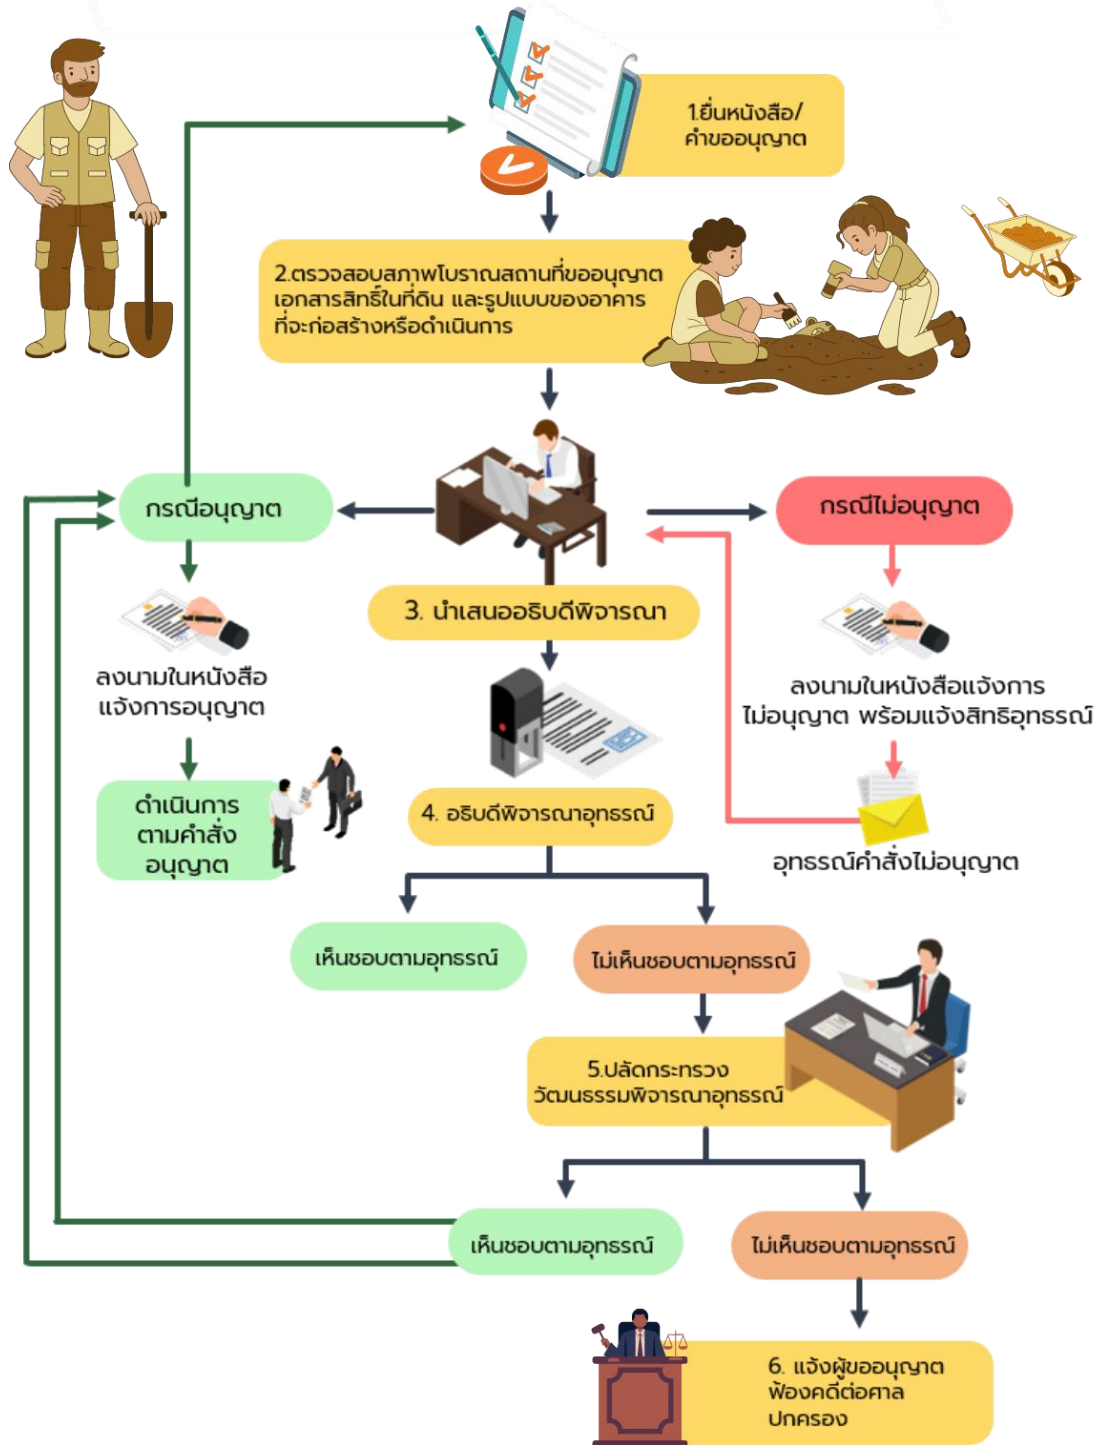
1.ยื่นหนังสือ/ คำขออนุญาต

2.ตรวจสอบสภาพโบราณสถานที่ขออนุญาต เอกสารสิทธิ์ในที่ดิน และรูปแบบของอาคาร ที่จะก่อสร้างหรือดำเนินการ

กรณีอนุญาต

กรณีไม่อนุญาต

3. นำเสนออธิบดีพิจารณา

ลงนามในหนังสือ แจ้งการอนุญาต

ลงนามในหนังสือแจ้งการ ไม่อนุญาต พร้อมแจ้งสิทธิอุทธรณ์

ดำเนินการ ตามคำสั่ง อนุญาต

4. อธิบดีพิจารณาอุทธรณ์

อุทธรณ์คำสั่งไม่อนุญาต

เห็นชอบตามอุทธรณ์

ไม่เห็นชอบตามอุทธรณ์

5.ปลัดกระทรวง วัฒนธรรมพิจารณาอุทธรณ์

เห็นชอบตามอุทธรณ์

ไม่เห็นชอบตามอุทธรณ์

6. แจ้งผู้ขออนุญาต ฟ้องคดีต่อศาล ปกครอง